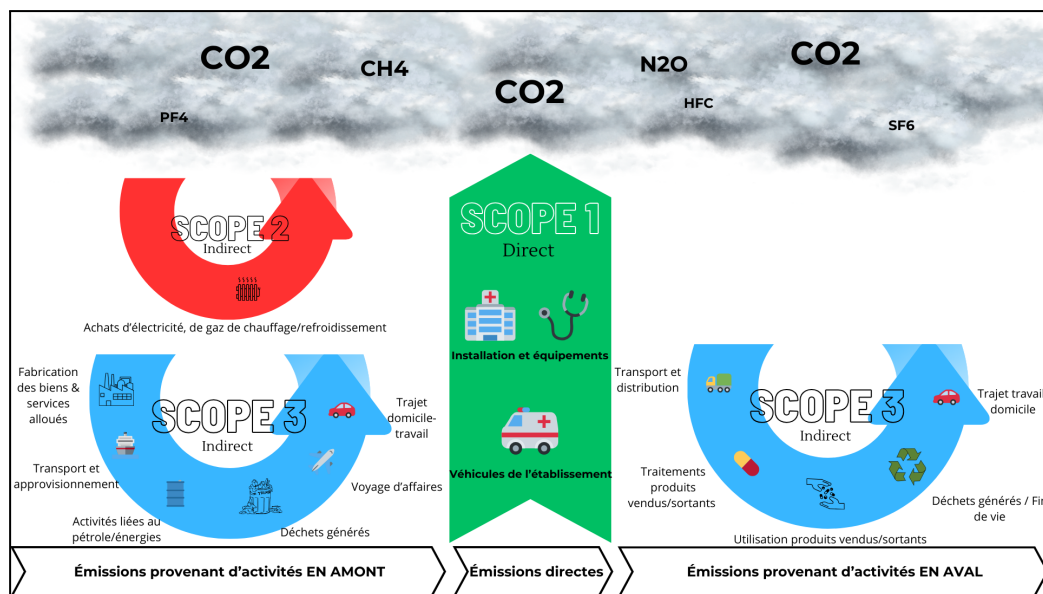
CO2

CH4

CO2

N2O

CO2

PF4

HFC

SF6

SCOPE 2
Indirect

Achats d'électricité, de gaz de chauffage/refroidissement

SCOPE 1
Direct

Installation et équipements

Véhicules de l'établissement

Fabrication des biens & services alloués

SCOPE 3
Indirect

Trajet domicile-travail

Transport et approvisionnement

Voyage d'affaires

Activités liées au pétrole/énergies

Déchets générés

Transport et distribution

SCOPE 3
Indirect

Trajet travail domicile

Traitements produits vendus/sortants

Déchets générés / Fin de vie

Utilisation produits vendus/sortants

Émissions provenant d'activités EN AMONT

Émissions directes

Émissions provenant d'activités EN AVAL